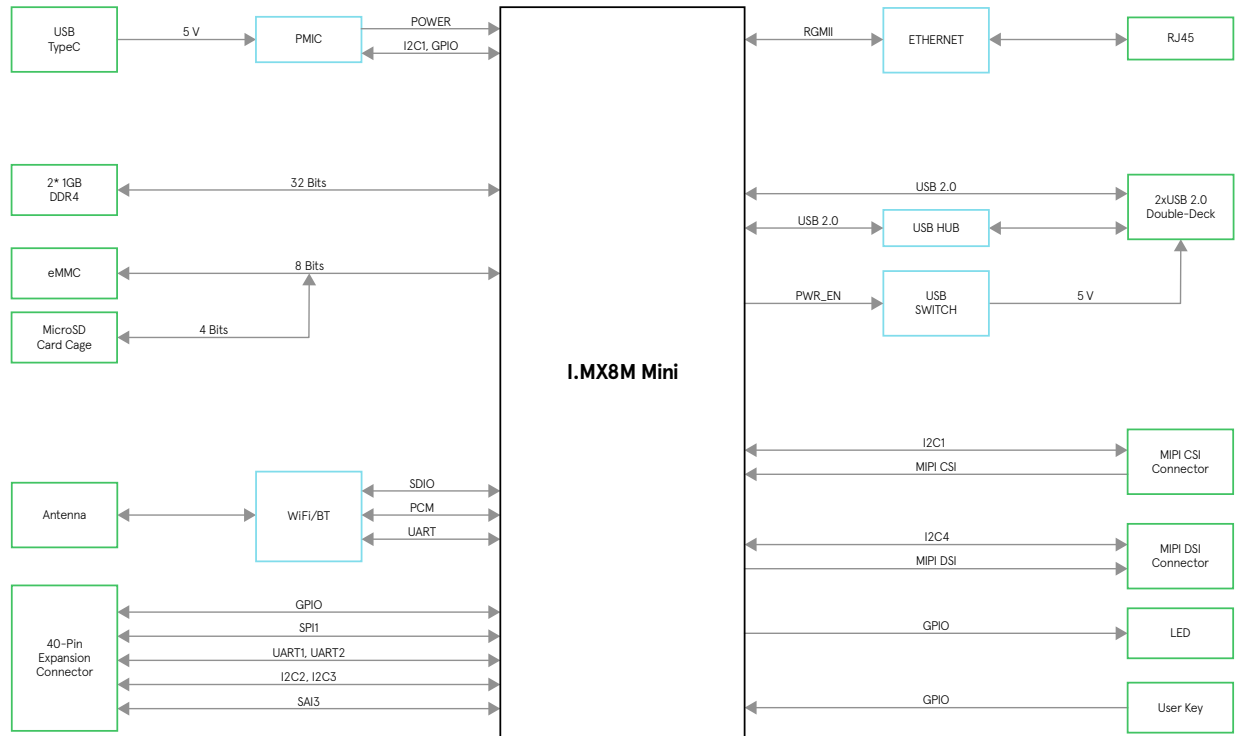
USB TypeC

5 V

PMIC

POWER

I2C1, GPIO

RGMII

ETHERNET

RJ45

2* 1GB DDR4

32 Bits

USB 2.0

2xUSB 2.0 Double-Deck

USB 2.0

USB HUB

eMMC

8 Bits

MicroSD Card Cage

4 Bits

PWR_EN

USB SWITCH

5 V

I.MX8M Mini

I2C1

MIPI CSI

MIPI CSI Connector

Antenna

WiFi/BT

SDIO

PCM

UART

I2C4

MIPI DSI

MIPI DSI Connector

40-Pin Expansion Connector

GPIO

SPI1

UART1, UART2

I2C2, I2C3

SAI3

GPIO

LED

GPIO

User Key